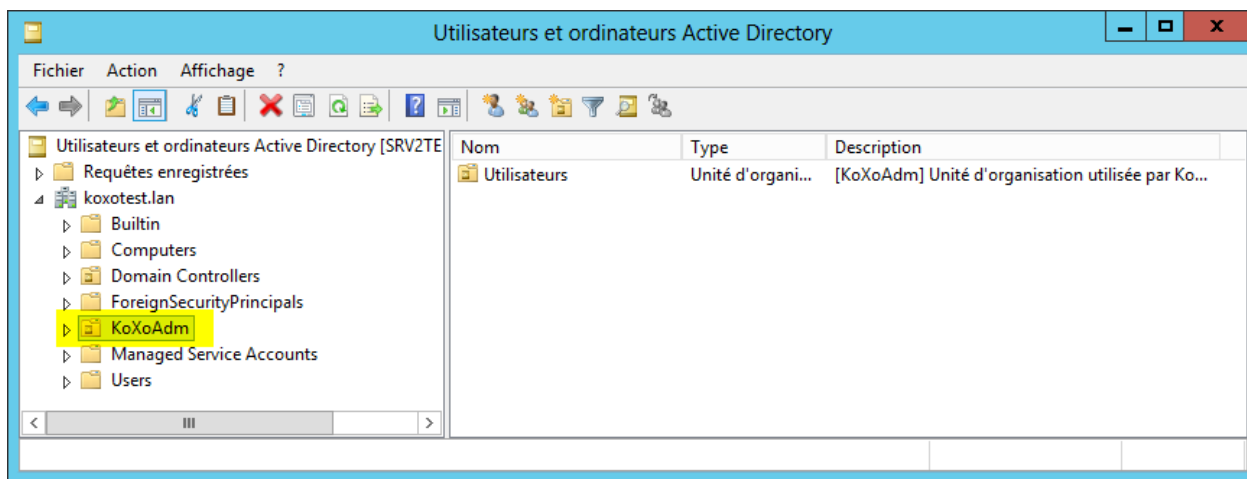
Utilisateurs et ordinateurs Active Directory

Fichier Action Affichage ?

Utilisateurs et ordinateurs Active Directory [SRV2TE
Requêtes enregistrées
koxotest.lan
Builtin
Computers
Domain Controllers
ForeignSecurityPrincipals
KoXoAdm
Managed Service Accounts
Users

| Nom | Type | Description |
|---|---|---|
| Utilisateurs | Unité d'organi... | [KoXoAdm] Unité d'organisation utilisée par Ko... |